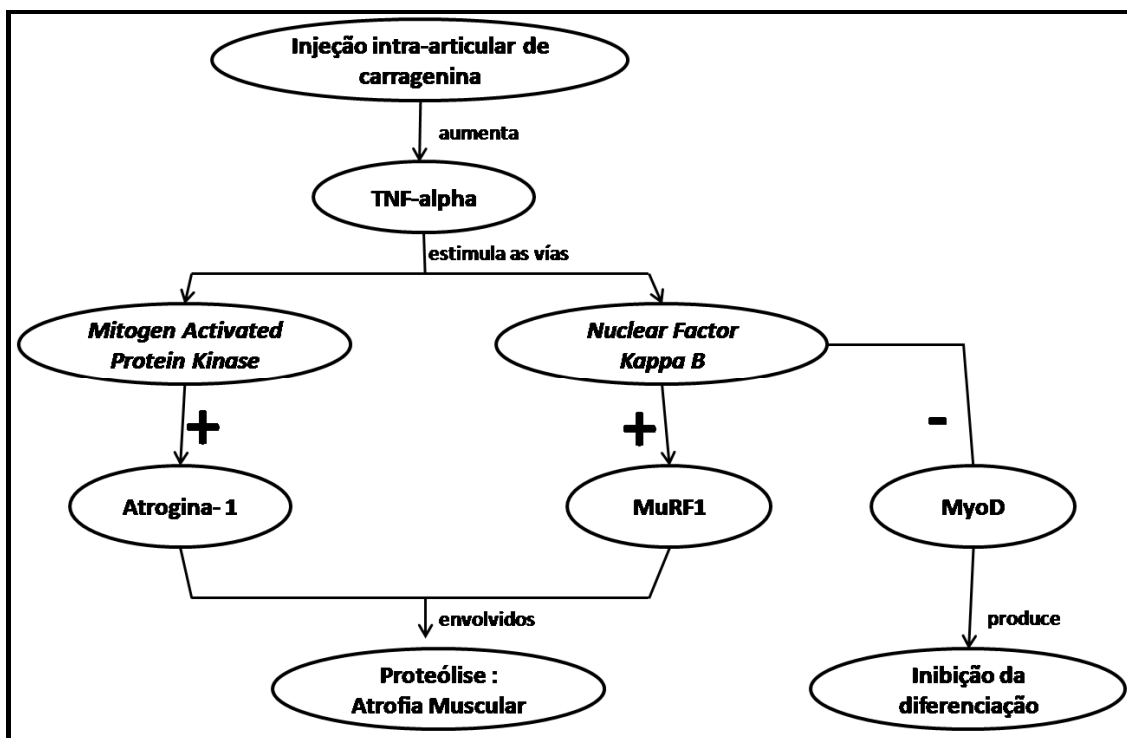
Injeção intra-articular de carragenina

aumenta

TNF-alpha

estimula as vías

*Mitogen Activated Protein Kinase*

*Nuclear Factor Kappa B*

+

+

-

Atrogina- 1

MuRF1

MyoD

envolvidos

produce

Proteólise : Atrofia Muscular

Inibição da diferenciação